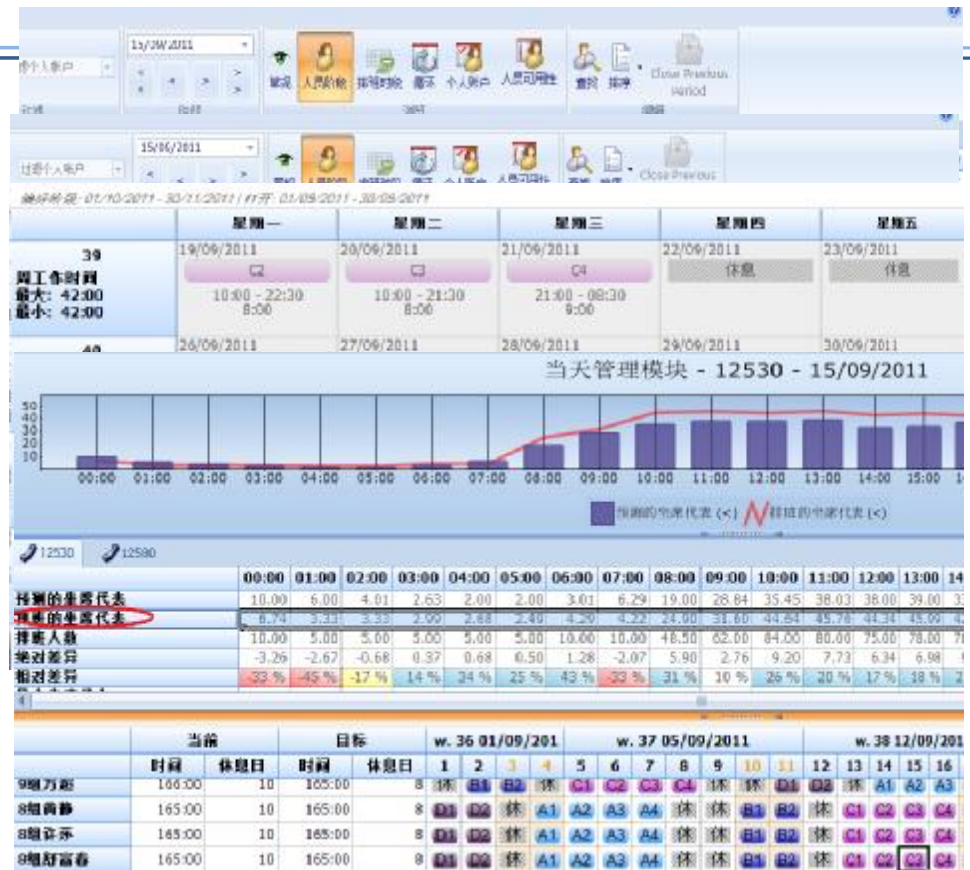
过滤个人账户 | 13/09/2011 | 复议 人员轮休 排班时段 循环 个人账户 人员可用性 | 查找 排序 | Close Previous Period

15/06/2011 | Close Previous

编辑阶段: 01/10/2011 - 30/11/2011 | 打开: 01/09/2011 - 30/09/2011

| | 星期一 | 星期二 | 星期三 | 星期四 | 星期五 |
|---|---|---|---|---|---|
| 39 周工作时间 最大: 42:00 最小: 42:00 | 19/09/2011 C 10:00 - 22:30 8:00 | 20/09/2011 C 10:00 - 21:30 8:00 | 21/09/2011 C4 21:00 - 08:30 9:00 | 22/09/2011 休息 | 23/09/2011 休息 |
| 40 | 26/09/2011 | 27/09/2011 | 28/09/2011 | 29/09/2011 | 30/09/2011 |

当天管理模块 - 12530 - 15/09/2011

50 40 30 20 10

00:00 01:00 02:00 03:00 04:00 05:00 06:00 07:00 08:00 09:00 10:00 11:00 12:00 13:00 14:00 15:00

预测的坐席代表 (<) 排班的坐席代表 (<)

12530 12580

| | 00:00 | 01:00 | 02:00 | 03:00 | 04:00 | 05:00 | 06:00 | 07:00 | 08:00 | 09:00 | 10:00 | 11:00 | 12:00 | 13:00 |
|---|---|---|---|---|---|---|---|---|---|---|---|---|---|---|
| 预测的坐席代表 | 10.00 | 6.00 | 4.01 | 2.63 | 2.00 | 2.00 | 3.01 | 6.29 | 19.00 | 28.84 | 35.45 | 38.03 | 38.00 | 39.00 |
| 所需的坐席代表 | 6.74 | 3.33 | 3.33 | 2.90 | 2.68 | 2.40 | 4.29 | 4.22 | 24.90 | 31.60 | 44.64 | 45.76 | 44.34 | 45.09 |
| 排班人数 | 10.00 | 5.00 | 5.00 | 5.00 | 5.00 | 5.00 | 10.00 | 10.00 | 48.50 | 62.00 | 84.00 | 80.00 | 75.00 | 78.00 |
| 绝对差异 | -3.26 | -2.67 | -0.68 | 0.37 | 0.68 | 0.50 | 1.28 | -2.07 | 5.90 | 2.76 | 9.20 | 7.73 | 6.34 | 6.98 |
| 相对差异 | -33 % | -45 % | -17 % | 14 % | 34 % | 25 % | 43 % | -33 % | 31 % | 10 % | 26 % | 20 % | 17 % | 18 % |

| | 当前 时间 | 当前 休息日 | 目标 时间 | 目标 休息日 | 1 | 2 | 3 | 4 | 5 | 6 | 7 | 8 | 9 | 10 | 11 | 12 | 13 | 14 | 15 | 16 |
|---|---|---|---|---|---|---|---|---|---|---|---|---|---|---|---|---|---|---|---|---|
| | | | | | w. 36 01/09/201 | | | | w. 37 05/09/2011 | | | | | | | w. 38 12/09/201 | | | | |
| 9组万超 | 166:00 | 10 | 165:00 | 8 | 休 | B1 | B2 | 休 | C1 | C2 | C3 | C4 | 休 | 休 | D1 | D2 | 休 | A1 | A2 | A3 |
| 8组黄静 | 165:00 | 10 | 165:00 | 8 | D1 | D2 | 休 | A1 | A2 | A3 | A4 | 休 | 休 | B1 | B2 | 休 | C1 | C2 | C3 | C4 |
| 8组许乐 | 165:00 | 10 | 165:00 | 8 | D1 | D2 | 休 | A1 | A2 | A3 | A4 | 休 | 休 | B1 | B2 | 休 | C1 | C2 | C3 | C4 |
| 8组郑富春 | 165:00 | 10 | 165:00 | 8 | D1 | D2 | 休 | A1 | A2 | A3 | A4 | 休 | 休 | B1 | B2 | 休 | C1 | C2 | C3 | C4 |